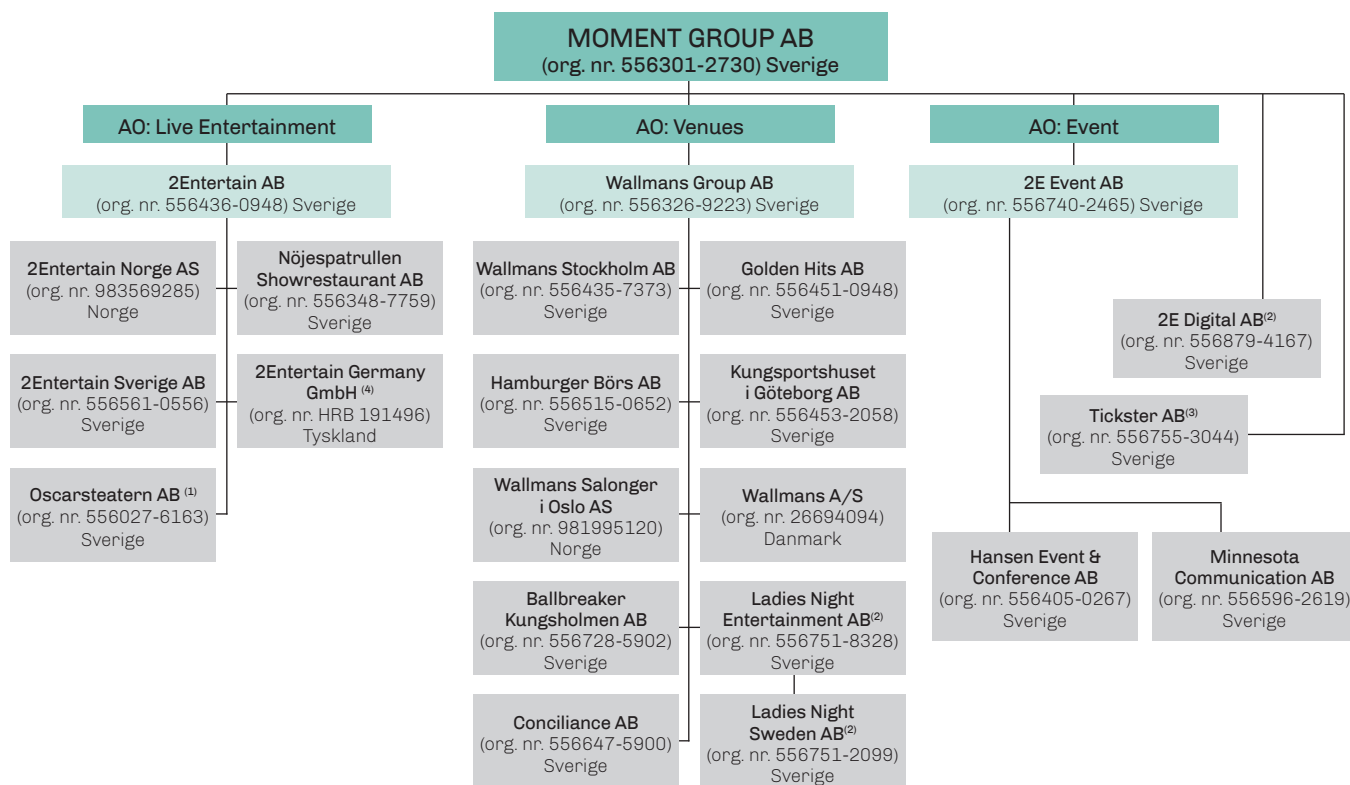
MOMENT GROUP AB
(org. nr. 556301-2730) Sverige

AO: Live Entertainment

2Entertain AB
(org. nr. 556436-0948) Sverige

2Entertain Norge AS
(org. nr. 983569285)
Norge

Nöjespatrullen Showrestaurant AB
(org. nr. 556348-7759)
Sverige

2Entertain Sverige AB
(org. nr. 556561-0556)
Sverige

2Entertain Germany GmbH $^{(4)}$
(org. nr. HRB 191496)
Tyskland

Oscarsteatern AB $^{(1)}$
(org. nr. 556027-6163)
Sverige

AO: Venues

Wallmans Group AB
(org. nr. 556326-9223) Sverige

Wallmans Stockholm AB
(org. nr. 556435-7373)
Sverige

Golden Hits AB
(org. nr. 556451-0948)
Sverige

Hamburger Börs AB
(org. nr. 556515-0652)
Sverige

Kungsportshuset i Göteborg AB
(org. nr. 556453-2058)
Sverige

Wallmans Salonger i Oslo AS
(org. nr. 981995120)
Norge

Wallmans A/S
(org. nr. 26694094)
Danmark

Ballbreaker Kungsholmen AB
(org. nr. 556728-5902)
Sverige

Ladies Night Entertainment AB$^{(2)}$
(org. nr. 556751-8328)
Sverige

Conciliance AB
(org. nr. 556647-5900)
Sverige

Ladies Night Sweden AB$^{(2)}$
(org. nr. 556751-2099)
Sverige

AO: Event

2E Event AB
(org. nr. 556740-2465) Sverige

2E Digital AB$^{(2)}$
(org. nr. 556879-4167)
Sverige

Tickster AB$^{(3)}$
(org. nr. 556755-3044)
Sverige

Hansen Event & Conference AB
(org. nr. 556405-0267)
Sverige

Minnesota Communication AB
(org. nr. 556596-2619)
Sverige